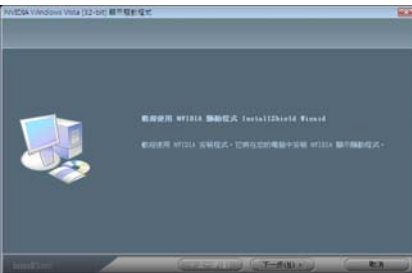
NVIDIA Windows Vista (32-bit) 顯示驅動程式

歡迎使用 NVIDIA 驅動程式 InstallShield Wizard

歡迎使用 NVIDIA 安裝程式，它將在您的電腦中安裝 NVIDIA 顯示驅動程式。

InstallShield

< 上一步(B)

下一步(N) >

取消